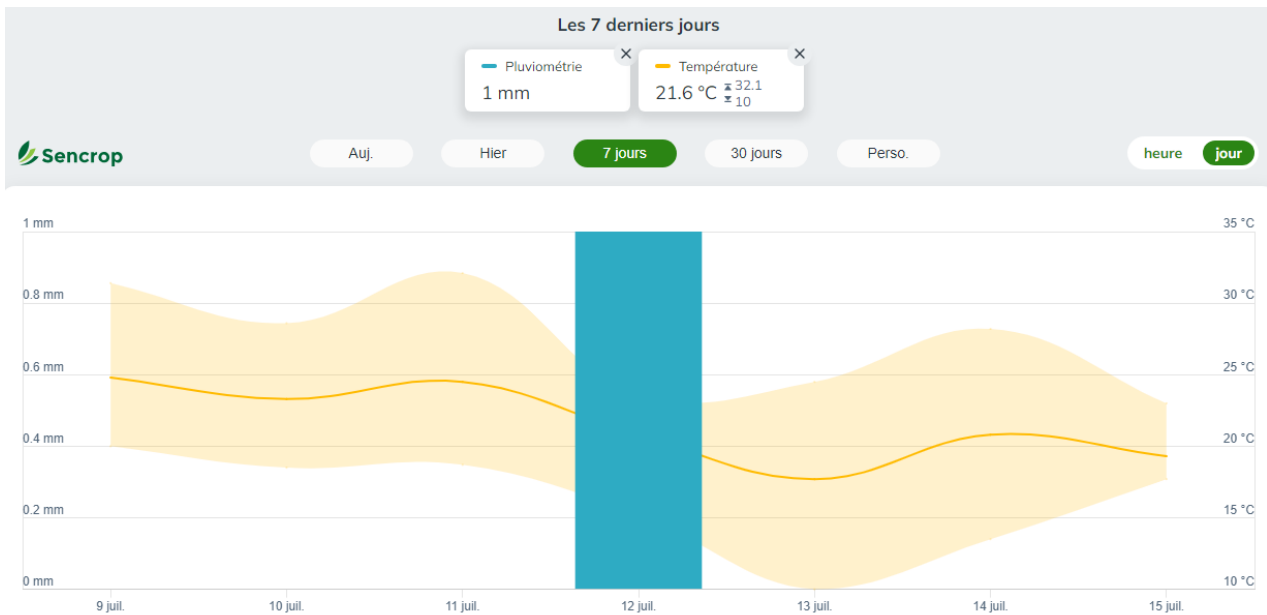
Les 7 derniers jours

Pluviométrie
1 mm

Température
21.6 °C 32.1 10

Sencrop

Auj. Hier 7 jours 30 jours Perso.

heure jour

1 mm
0.8 mm
0.6 mm
0.4 mm
0.2 mm
0 mm

35 °C
30 °C
25 °C
20 °C
15 °C
10 °C

9 juil. 10 juil. 11 juil. 12 juil. 13 juil. 14 juil. 15 juil.